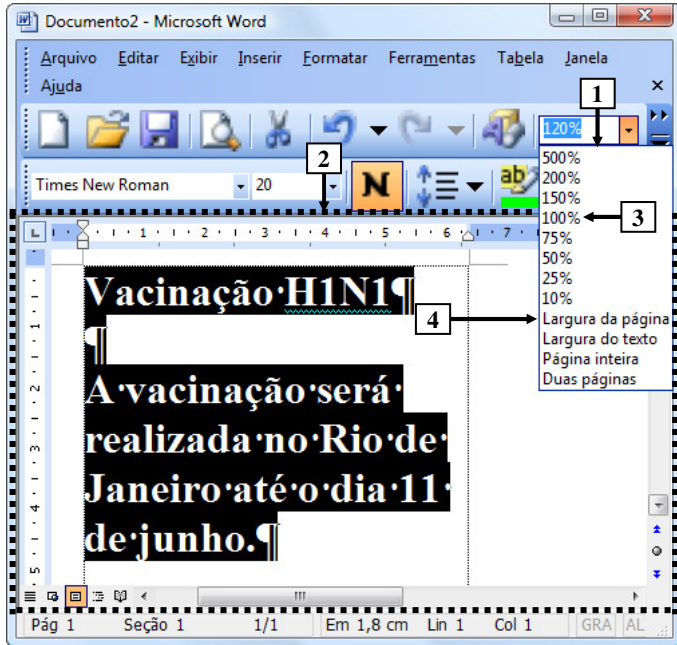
Documento2 - Microsoft Word

Arquivo Editar Exibir Inserir Formatar Ferramentas Tabela Janela Ajuda

120%

1

500%
200%
150%
100%
75%
50%
25%
10%
Largura da página
Largura do texto
Página inteira
Duas páginas

3

4

2

Times New Roman 20

N

Vacinação·H1N1¶
¶
A·vacinação·será·realizada·no·Rio·de·Janeiro·até·o·dia·11·de·junho.¶

Pág 1 Seção 1 1/1 Em 1,8 cm Lin 1 Col 1 GRA AL